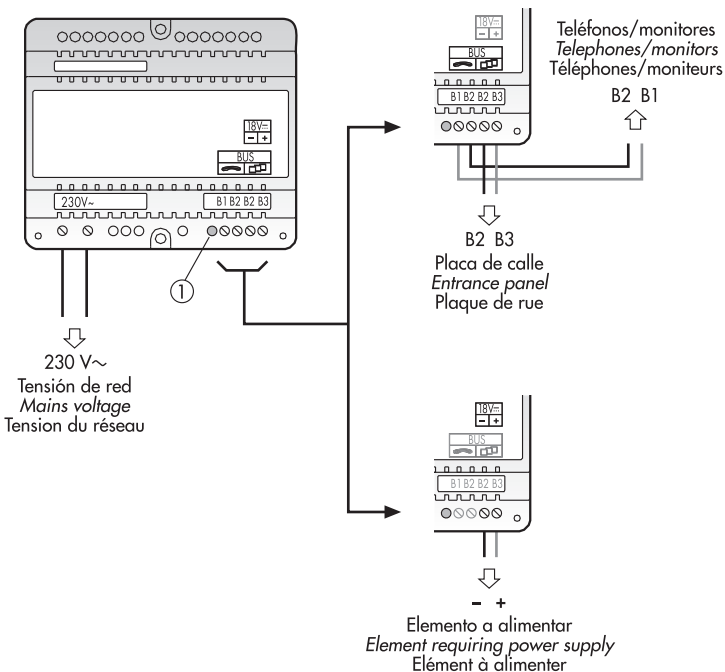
18V⎓
− +
BUS
230V~
B1 B2 B2 B3
①

230 V~
Tensión de red
*Mains voltage*
Tension du réseau

18V⎓
− +
BUS
B1 B2 B2 B3

Teléfonos/monitores
*Telephones/monitors*
Téléphones/moniteurs
B2 B1

B2 B3
Placa de calle
*Entrance panel*
Plaque de rue

18V⎓
− +
BUS
B1 B2 B2 B3

− +
Elemento a alimentar
*Element requiring power supply*
Elément à alimenter